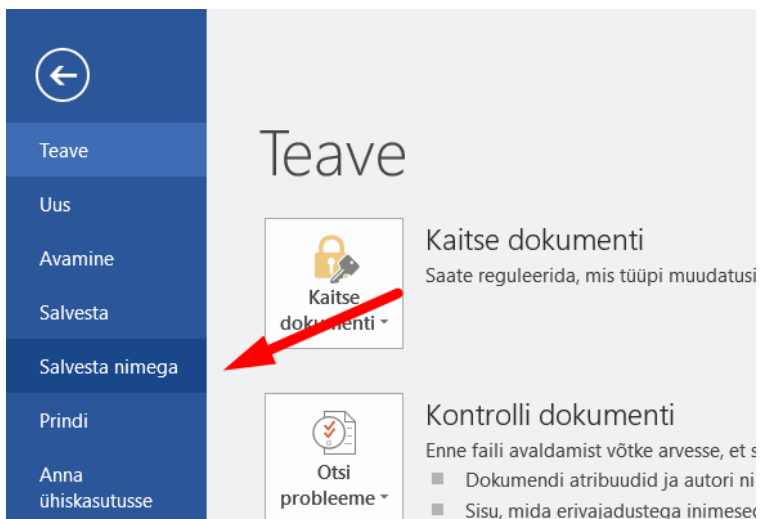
Teave

Uus

Avamine

Salvesta

Salvesta nimega

Prindi

Anna ühiskasutusse

Teave

Kaitse dokumenti

Kaitse dokumenti

Saate reguleerida, mis tüüpi muudatusi

Otsi probleeme

Kontrolli dokumenti

Enne faili avaldamist võtke arvesse, et s

Dokumendi atribuudid ja autori ni

Sisu, mida erivajadustega inimesec